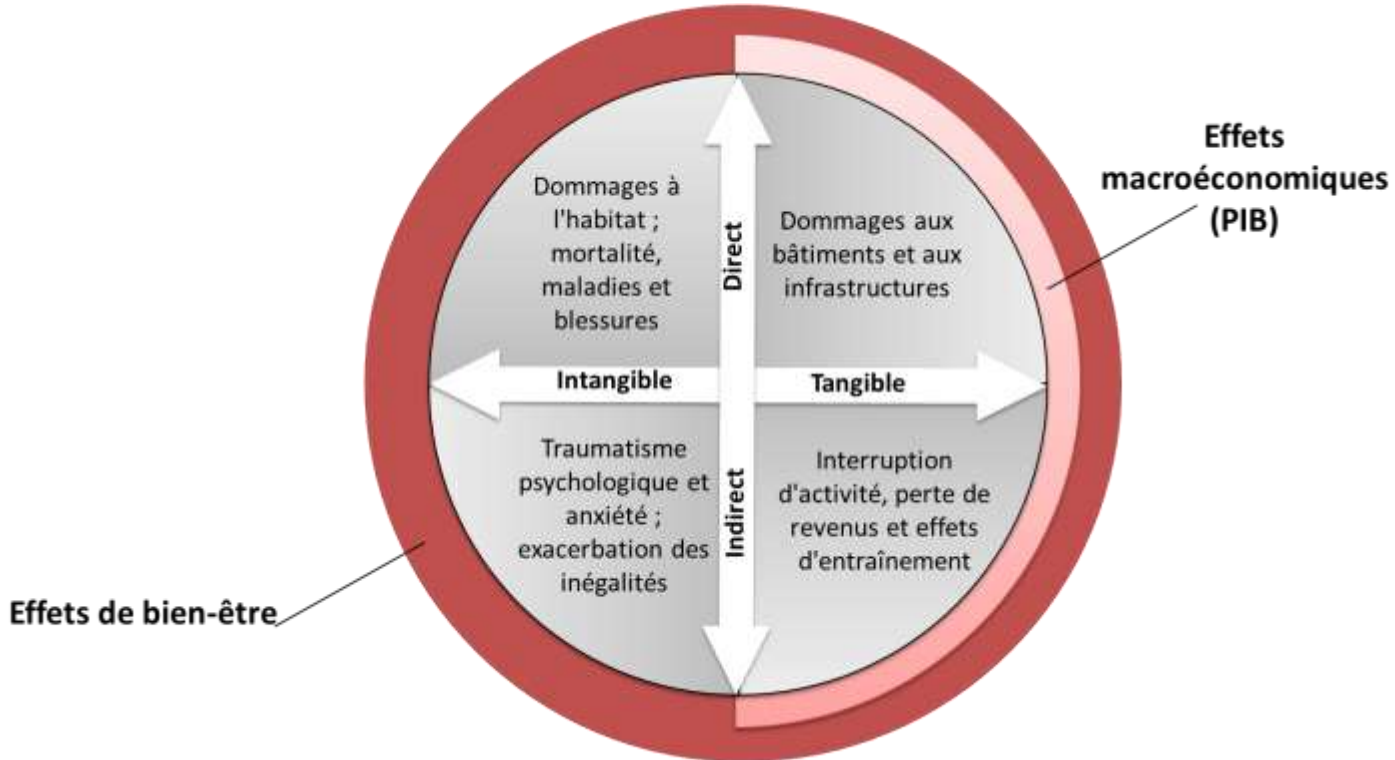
Effets macroéconomiques (PIB)

Dommages à l'habitat ; mortalité, maladies et blessures

Direct

Dommages aux bâtiments et aux infrastructures

Intangible

Tangible

Traumatisme psychologique et anxiété ; exacerbation des inégalités

Indirect

Interruption d'activité, perte de revenus et effets d'entraînement

Effets de bien-être